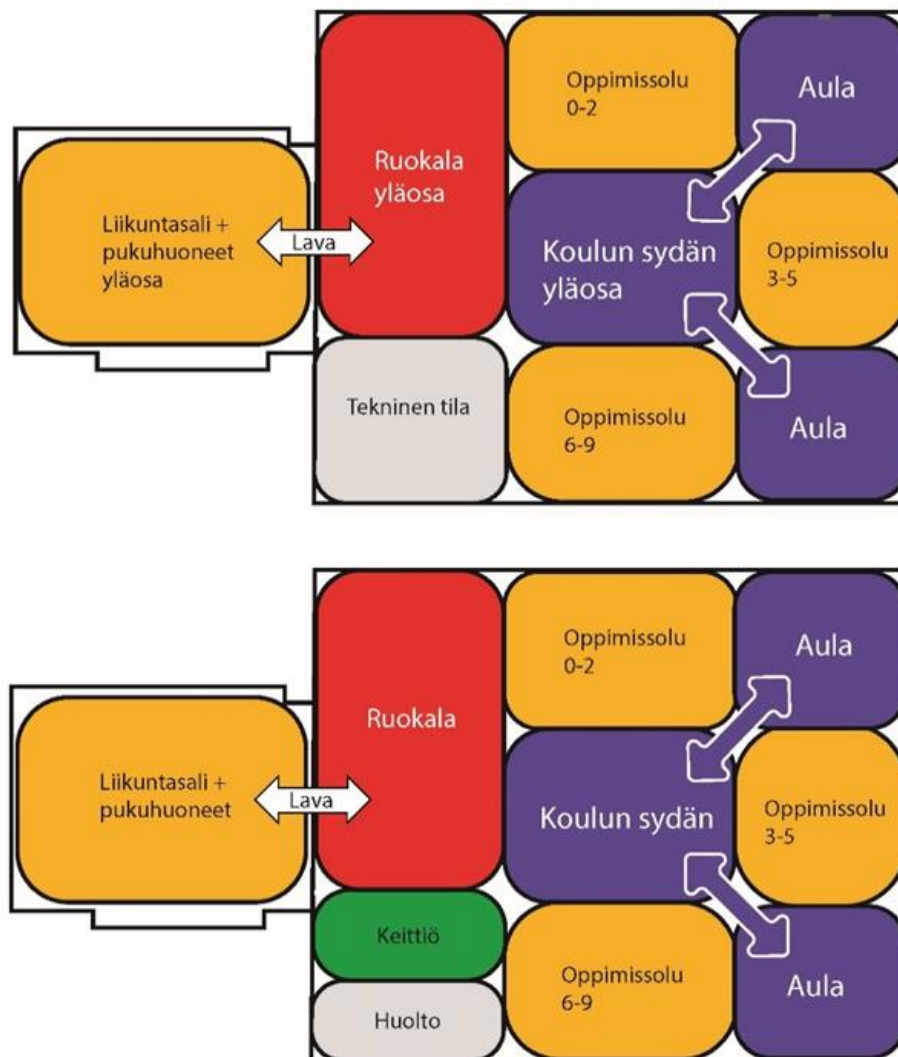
Liikuntasali + pukuhuoneet yläosa

Lava

Ruokala yläosa

Oppimissolu 0-2

Aula

Koulun sydän yläosa

Oppimissolu 3-5

Tekninen tila

Oppimissolu 6-9

Aula

Liikuntasali + pukuhuoneet

Lava

Ruokala

Oppimissolu 0-2

Aula

Koulun sydän

Oppimissolu 3-5

Keittiö

Huolto

Oppimissolu 6-9

Aula